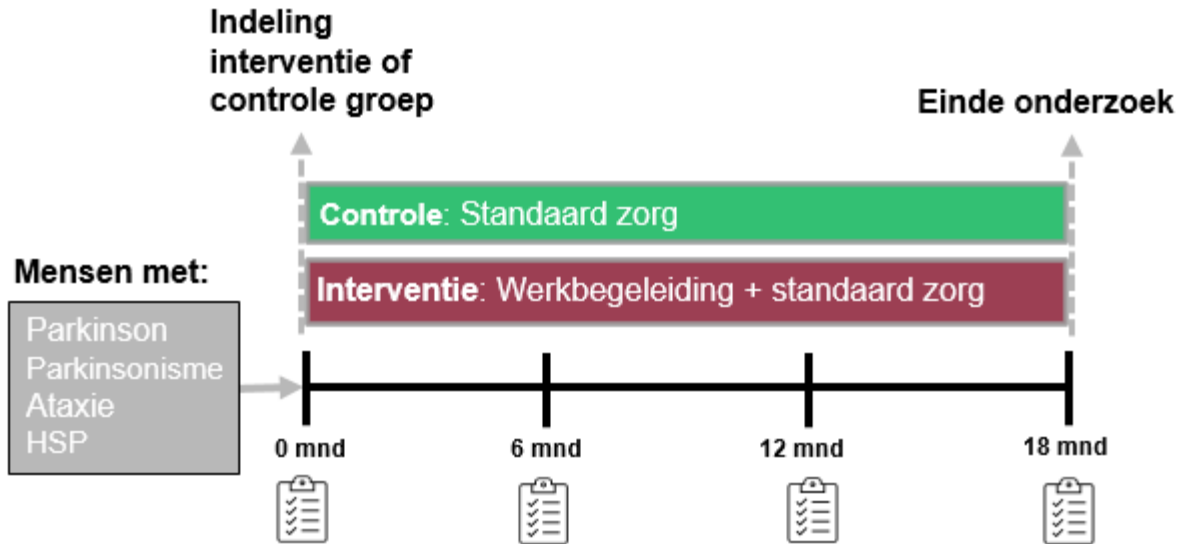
Indeling interventie of controle groep

Einde onderzoek

Controle: Standaard zorg

Interventie: Werkbegeleiding + standaard zorg

Mensen met:

Parkinson
Parkinsonisme
Ataxie
HSP

0 mnd

6 mnd

12 mnd

18 mnd